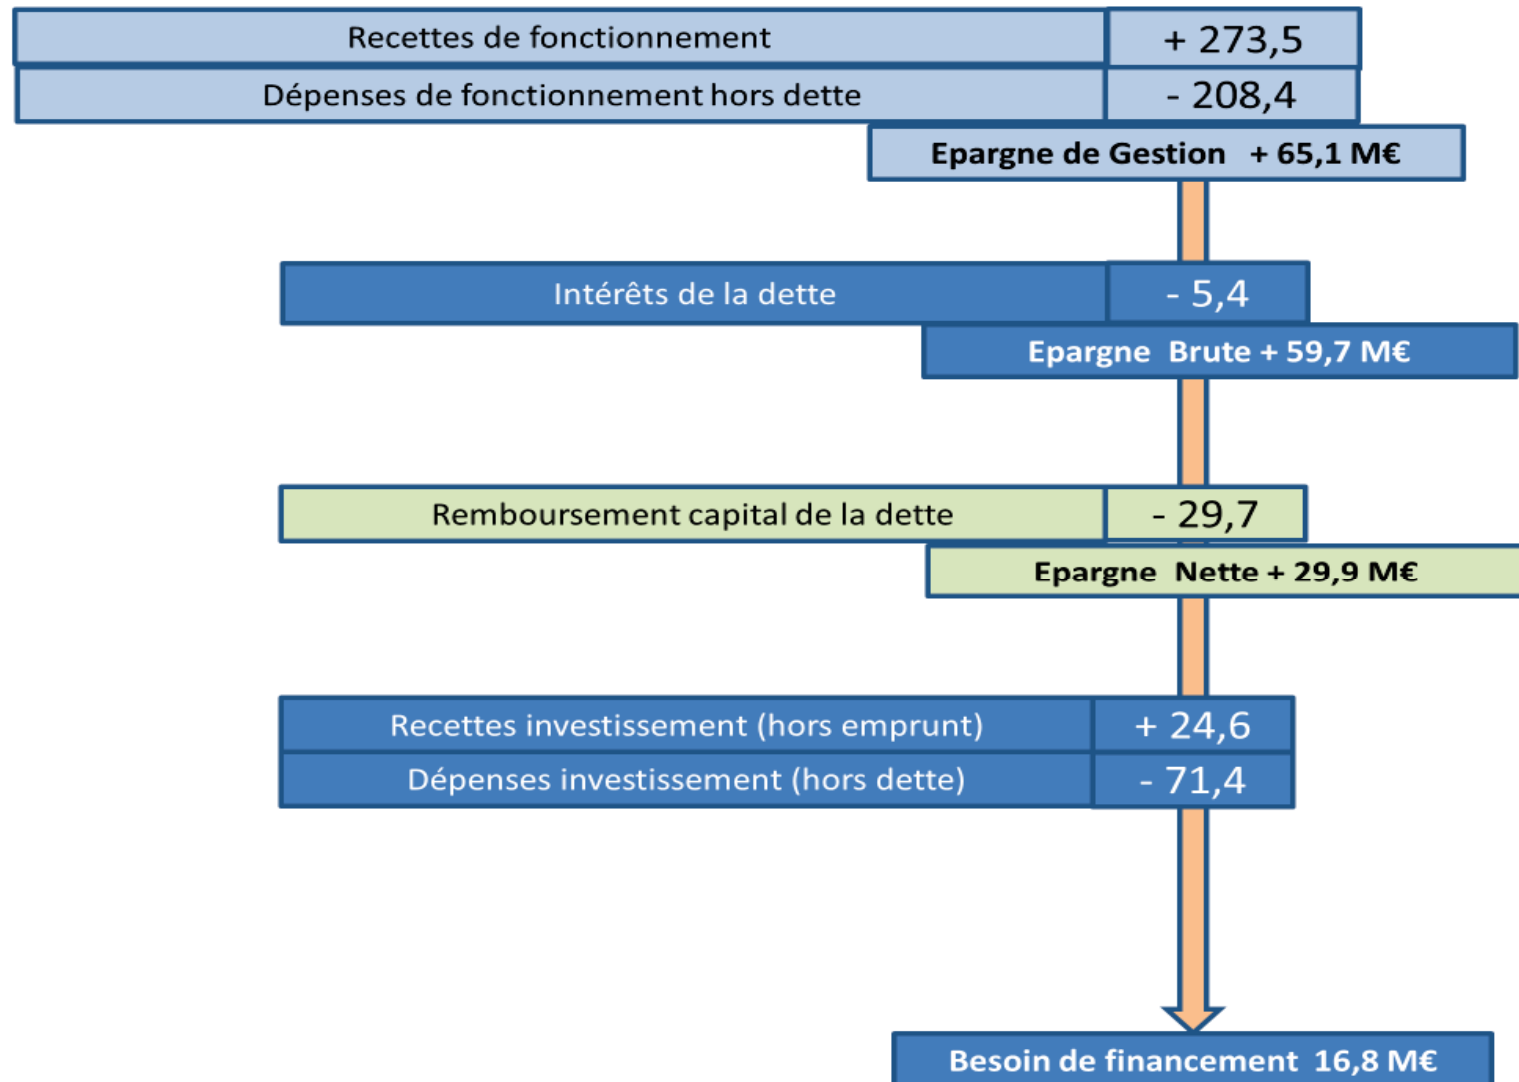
Recettes de fonctionnement + 273,5

Dépenses de fonctionnement hors dette - 208,4

Epargne de Gestion + 65,1 M€

Intérêts de la dette - 5,4

Epargne Brute + 59,7 M€

Remboursement capital de la dette - 29,7

Epargne Nette + 29,9 M€

Recettes investissement (hors emprunt) + 24,6

Dépenses investissement (hors dette) - 71,4

Besoin de financement 16,8 M€